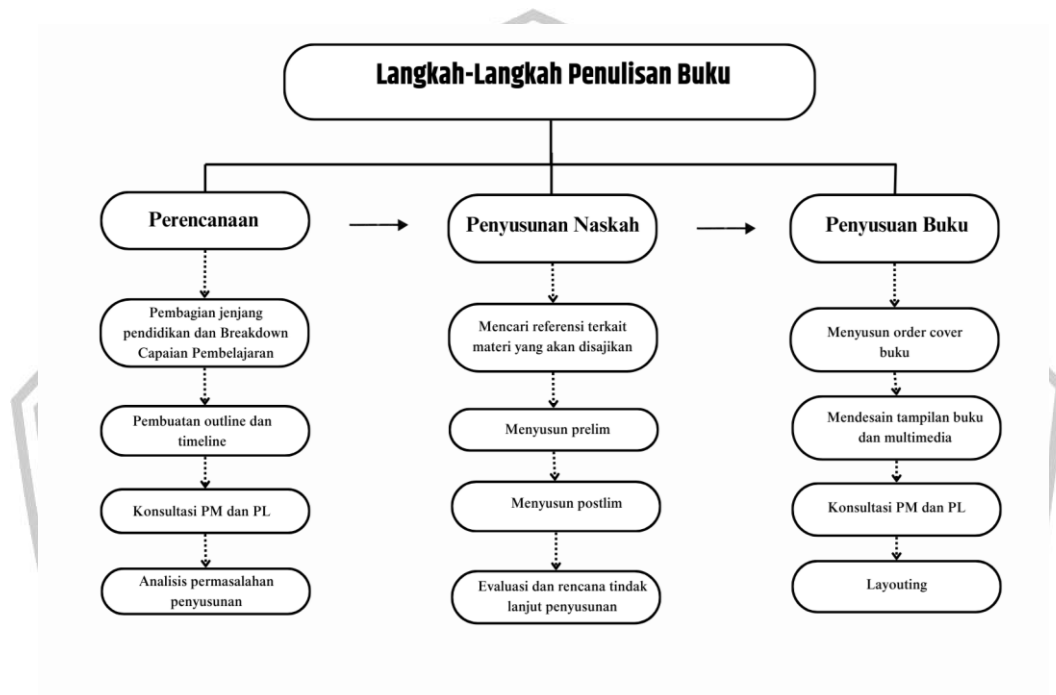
Langkah-Langkah Penulisan Buku

Perencanaan

Pembagian jenjang pendidikan dan Breakdown Capaian Pembelajaran

Pembuatan outline dan timeline

Konsultasi PM dan PL

Analisis permasalahan penyusunan

Penyusunan Naskah

Mencari referensi terkait materi yang akan disajikan

Menyusun prelim

Menyusun postlim

Evaluasi dan rencana tindak lanjut penyusunan

Penyusuan Buku

Menyusun order cover buku

Mendesain tampilan buku dan multimedia

Konsultasi PM dan PL

Layouting